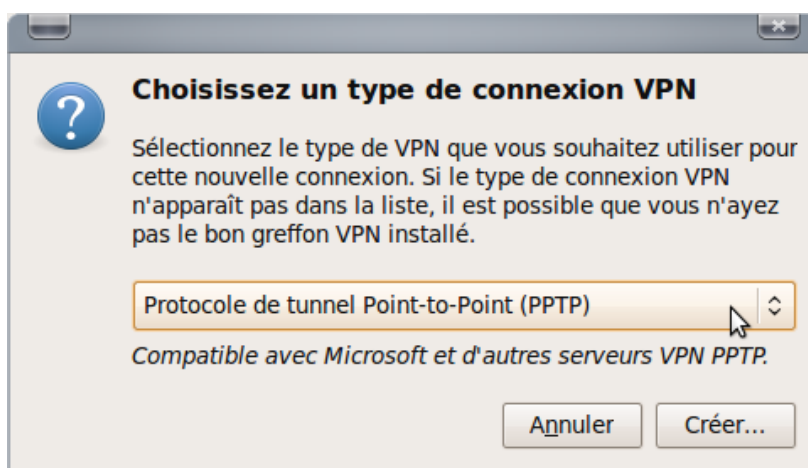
Choisissez un type de connexion VPN

Sélectionnez le type de VPN que vous souhaitez utiliser pour cette nouvelle connexion. Si le type de connexion VPN n'apparaît pas dans la liste, il est possible que vous n'ayez pas le bon greffon VPN installé.

Protocole de tunnel Point-to-Point (PPTP)

Compatible avec Microsoft et d'autres serveurs VPN PPTP.

Annuler

Créer...